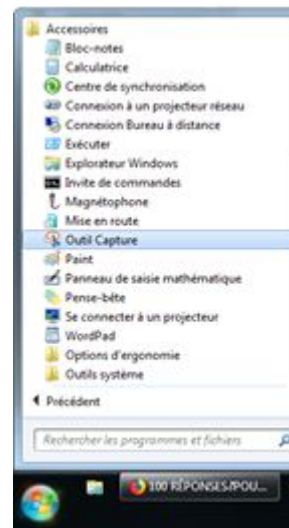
Accessoires
Bloc-notes
Calculatrice
Centre de synchronisation
Connexion à un projecteur réseau
Connexion Bureau à distance
Exécuter
Explorateur Windows
Invite de commandes
Magnétophone
Mise en route
Outil Capture
Paint
Panneau de saisie mathématique
Pense-bête
Se connecter à un projecteur
WordPad
Options d'ergonomie
Outils système

Précédent

Rechercher les programmes et fichiers

100 RÉPONSES/POU...